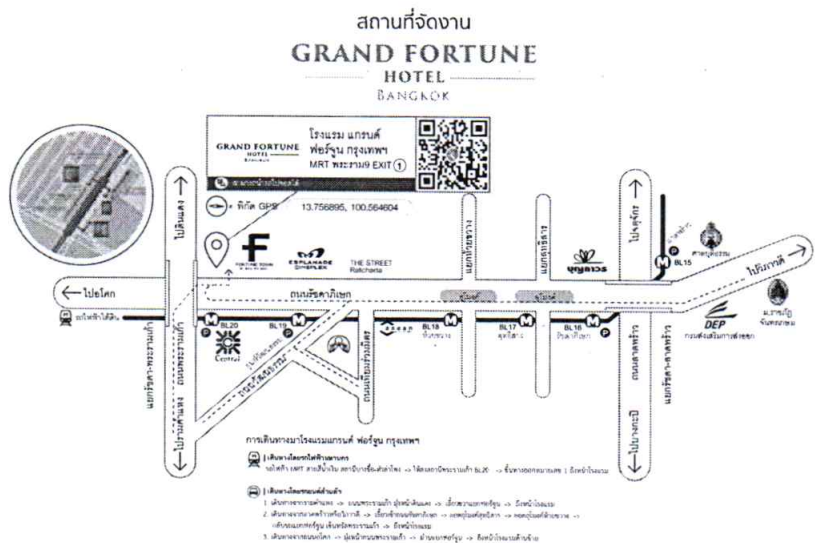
สถานที่จัดงาน
GRAND FORTUNE
HOTEL
BANGKOK

GRAND FORTUNE HOTEL
โรงแรม แกรนด์ ฟอร์จูน กรุงเทพฯ
MRT พระราม9 EXIT 1

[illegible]

พิกัด GPS 13.756895, 100.564604

FORTUNE TOWN
ESPLANADE
THE STREET Ratchada

ไปดินแดง
ไปบางโพ
ไปลาดพร้าว
ไปสุทธิสาร
ไปห้วยขวาง
ถนนรัชดาภิเษก
BL20
BL19
BL18
BL17
BL16
BL15
Central
DEP
ไปบางนา
ไปคลองตัน
แยกรัชดา-ลาดพร้าว
ถนนลาดพร้าว
ถนนพระราม9
แยกพระราม9

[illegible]

การเดินทางมาโรงแรมแกรนด์ ฟอร์จูน กรุงเทพฯ

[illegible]

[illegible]